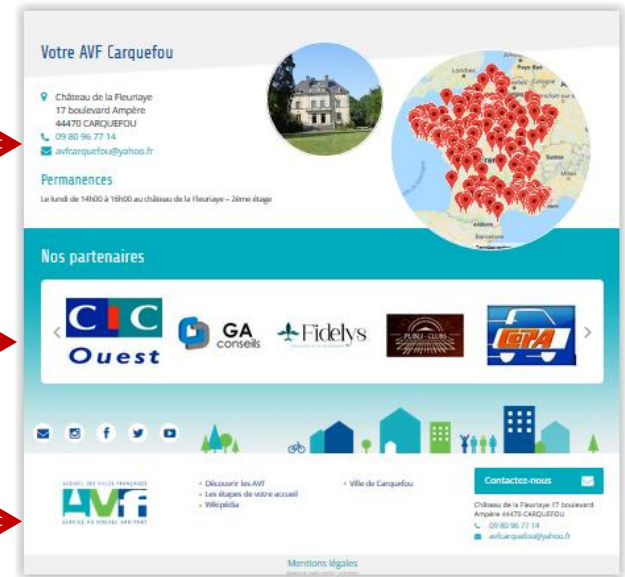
Votre AVF Carquefou

Château de la Fleuriaye
17 boulevard Ampère
44470 CARQUEFOU
09 80 96 77 14
avfcarquefou@yahoo.fr

Permanences

Le lundi de 14h00 à 16h00 au château de la Fleuriaye – 2ème étage

Nos partenaires

CIC Ouest

GA conseils

Fidelys

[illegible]

CEPA

ACCUEIL DES VILLES FRANÇAISES
AVF
SERVICE DU NOUVEL ARRIVANT

Découvrir les AVF
Les étapes de votre accueil
Wikipédia

Ville de Carquefou

Contactez-nous

Château de la Fleuriaye 17 boulevard Ampère 44470 CARQUEFOU
09 80 96 77 14
avfcarquefou@yahoo.fr

Mentions légales